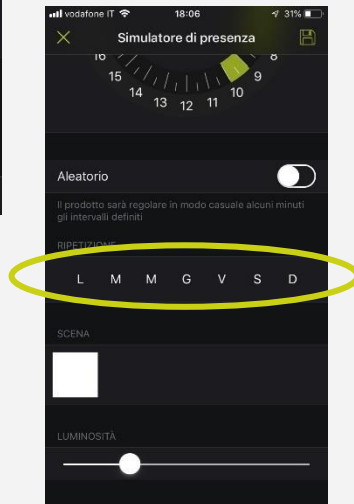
vodafone IT 18:06 31%

Simulatore di presenza

16 15 14 13 12 11 10 9 8

Aleatorio

Il prodotto sarà regolare in modo casuale alcuni minuti gli intervalli definiti

RIPETIZIONE

L M M G V S D

SCENA

LUMINOSITÀ